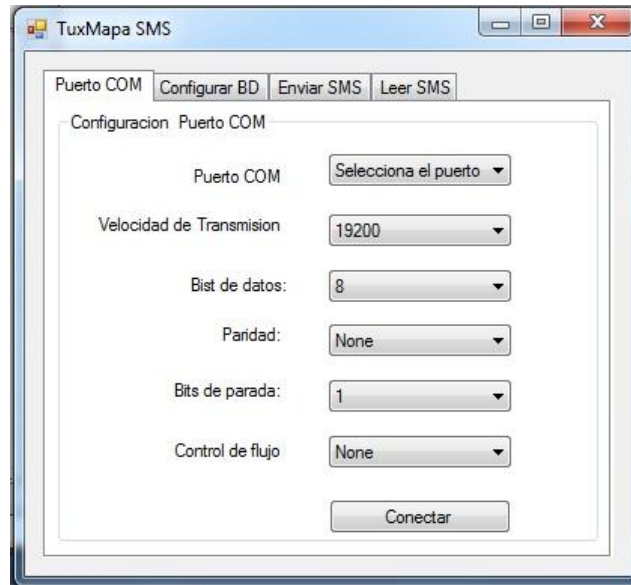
TuxMapa SMS

Puerto COM | Configurar BD | Enviar SMS | Leer SMS

Configuracion Puerto COM

Puerto COM
Selecciona el puerto

Velocidad de Transmision
19200

Bist de datos:
8

Paridad:
None

Bits de parada:
1

Control de flujo
None

Conectar